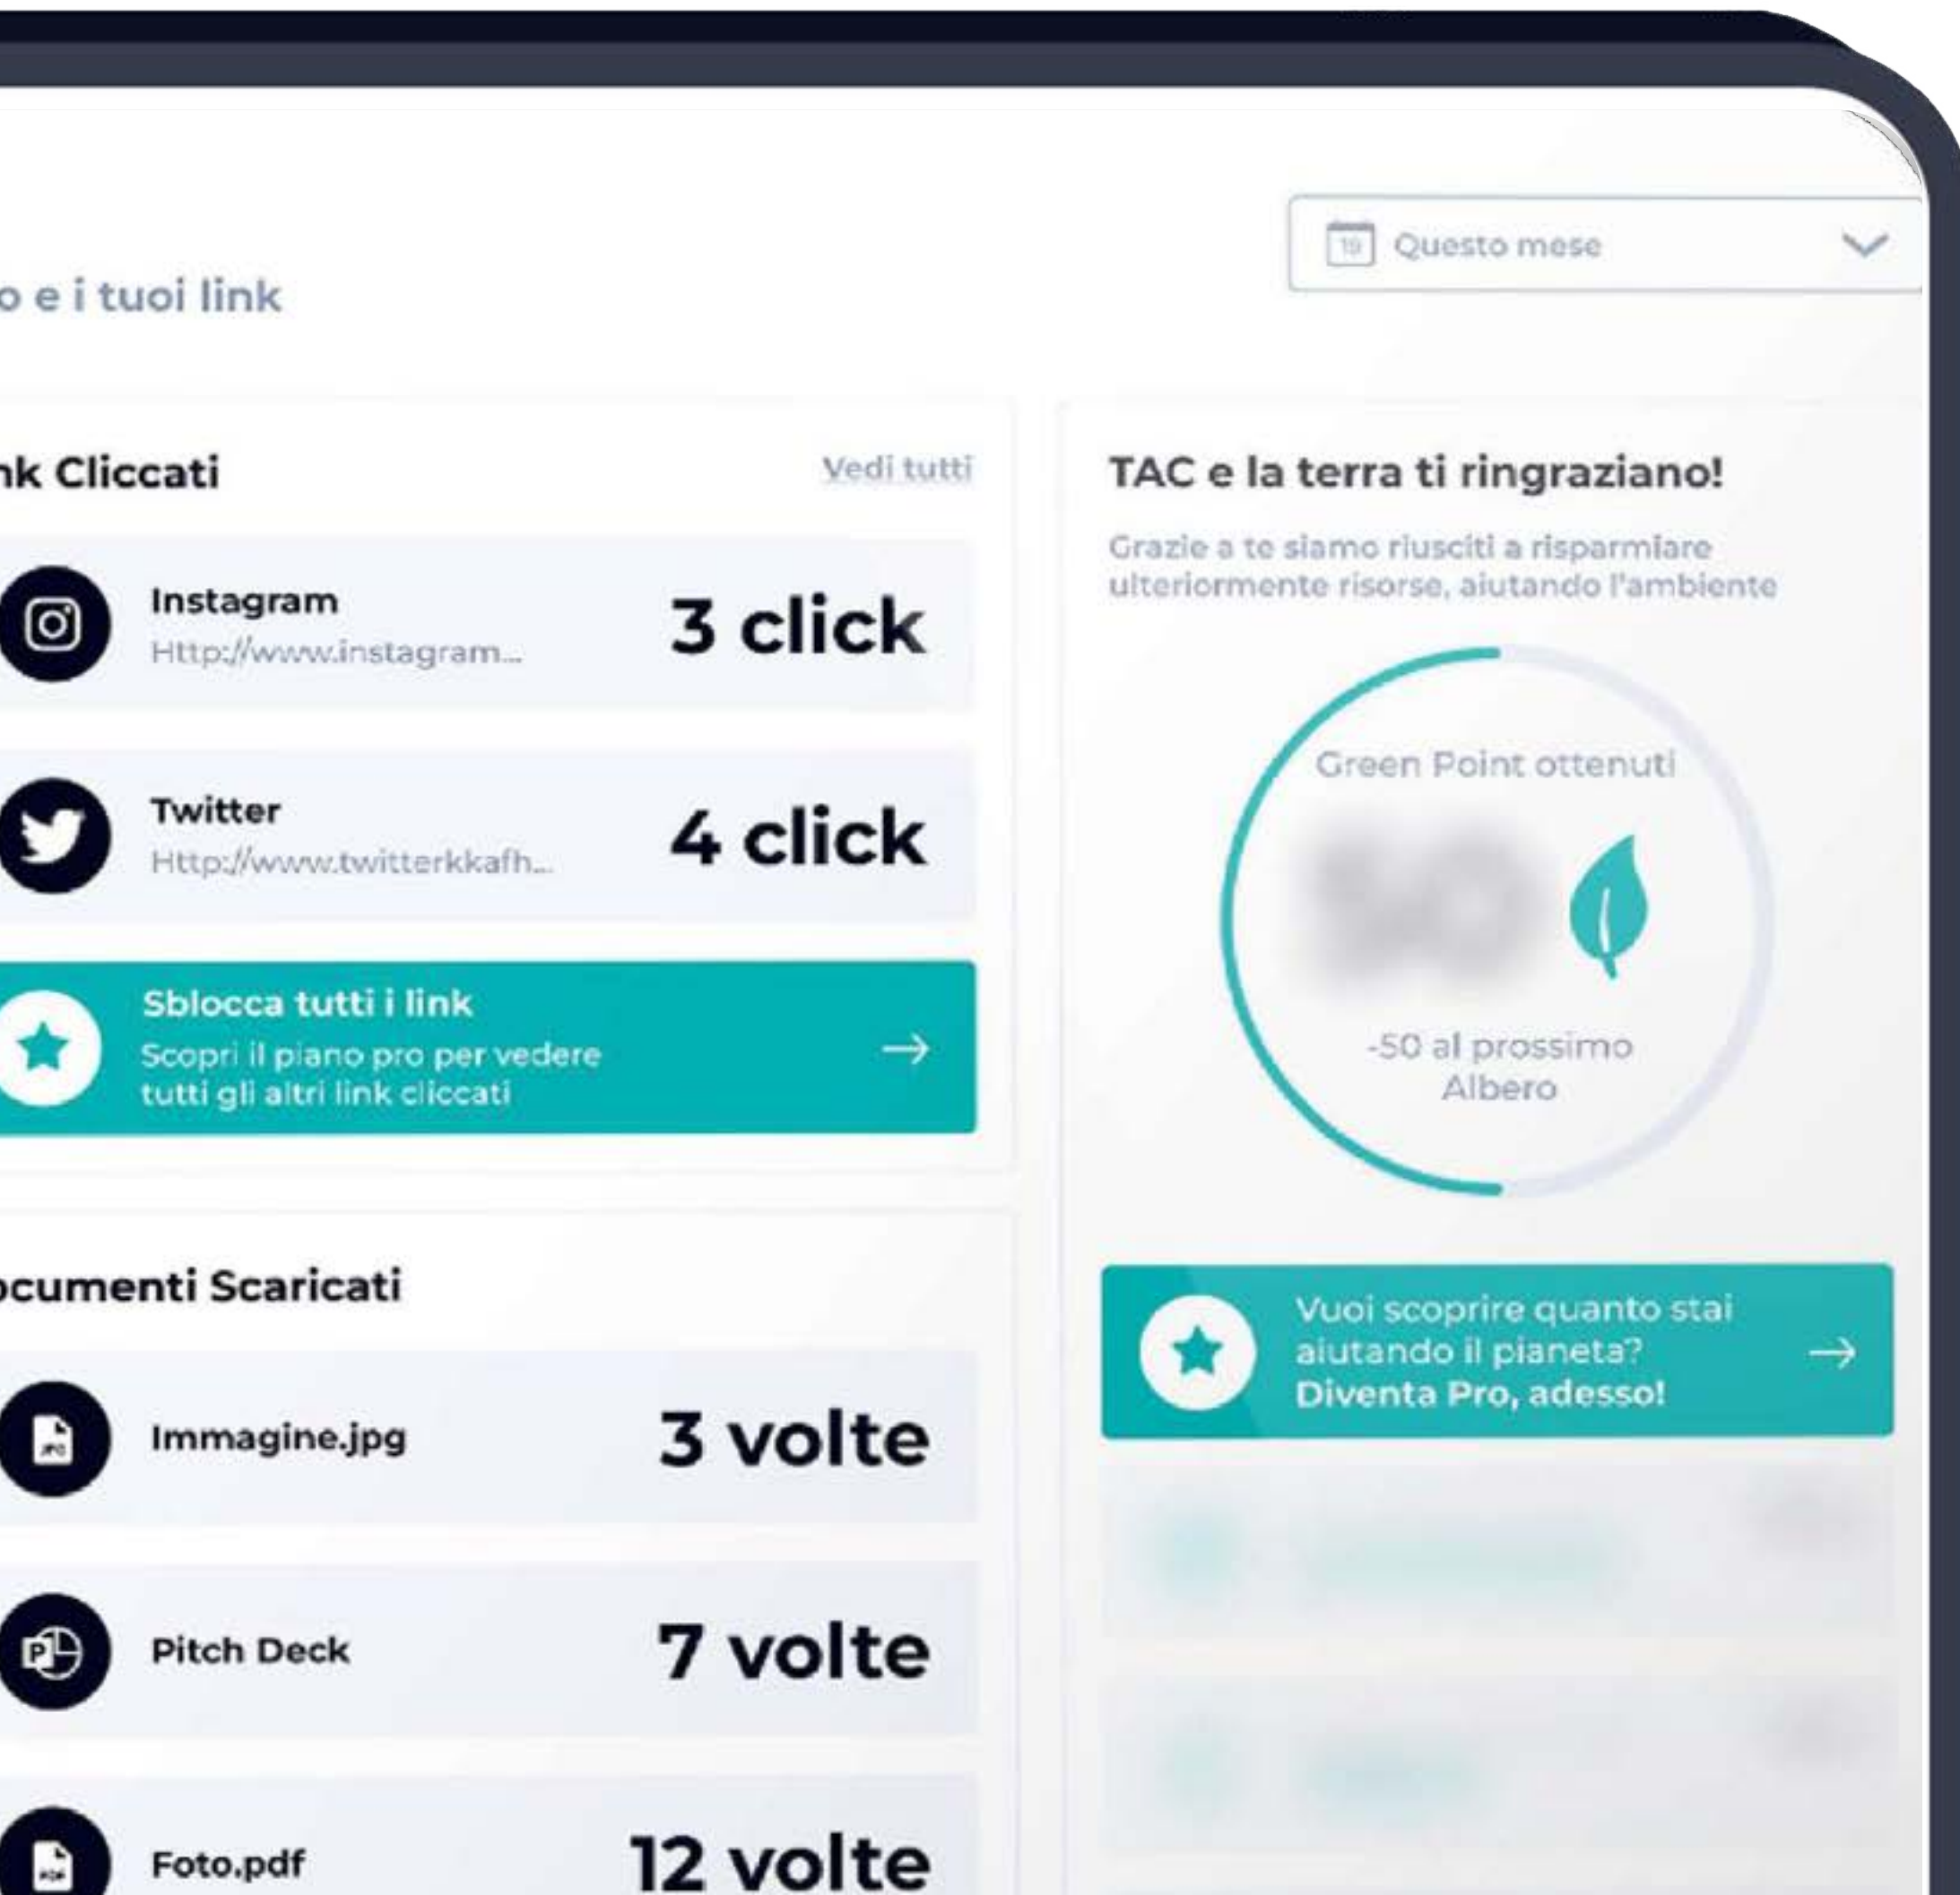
19 Questo mese

o e i tuoi link

nk Cliccati

Vedi tutti

Instagram
Http://www.instagram...

3 click

Twitter
Http://www.twitterkkafh...

4 click

Sblocca tutti i link
Scopri il piano pro per vedere tutti gli altri link cliccati

→

ocumenti Scaricati

Immagine.jpg

3 volte

Pitch Deck

7 volte

Foto.pdf

12 volte

TAC e la terra ti ringraziano!

Grazie a te siamo riusciti a risparmiare ulteriormente risorse, aiutando l'ambiente

Green Point ottenuti

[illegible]

-50 al prossimo Albero

Vuoi scoprire quanto stai aiutando il pianeta?
Diventa Pro, adesso!

→